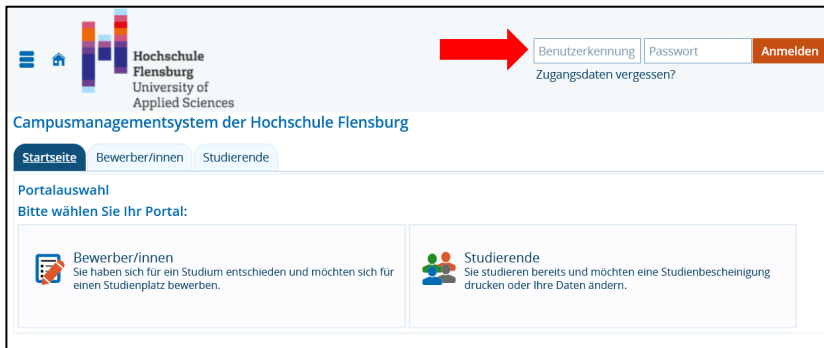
Hochschule Flensburg University of Applied Sciences

Benutzerkennung Passwort Anmelden

Zugangsdaten vergessen?

Campusmanagementsystem der Hochschule Flensburg

Startseite Bewerber/innen Studierende

Portalauswahl

Bitte wählen Sie Ihr Portal:

Bewerber/innen
Sie haben sich für ein Studium entschieden und möchten sich für einen Studienplatz bewerben.

Studierende
Sie studieren bereits und möchten eine Studienbescheinigung drucken oder Ihre Daten ändern.